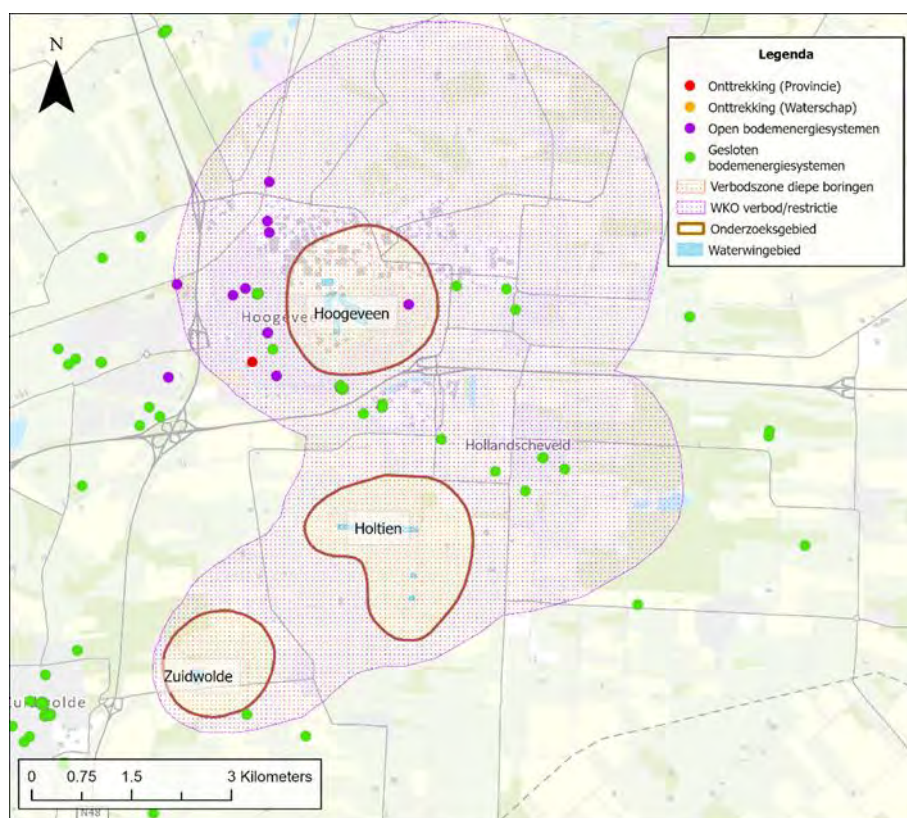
N

Legenda
Onttrekking (Provincie)
Onttrekking (Waterschap)
Open bodemenergiesystemen
Gesloten bodemenergiesystemen
Verbodszone diepe boringen
WKO verbod/restrictie
Onderzoeksgebied
Waterwingebied

Hoogeve
Hoogeveen
Hollandscheveld
Holtien
Zuidwolde
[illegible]olde

0 0.75 1.5 3 Kilometers
N48